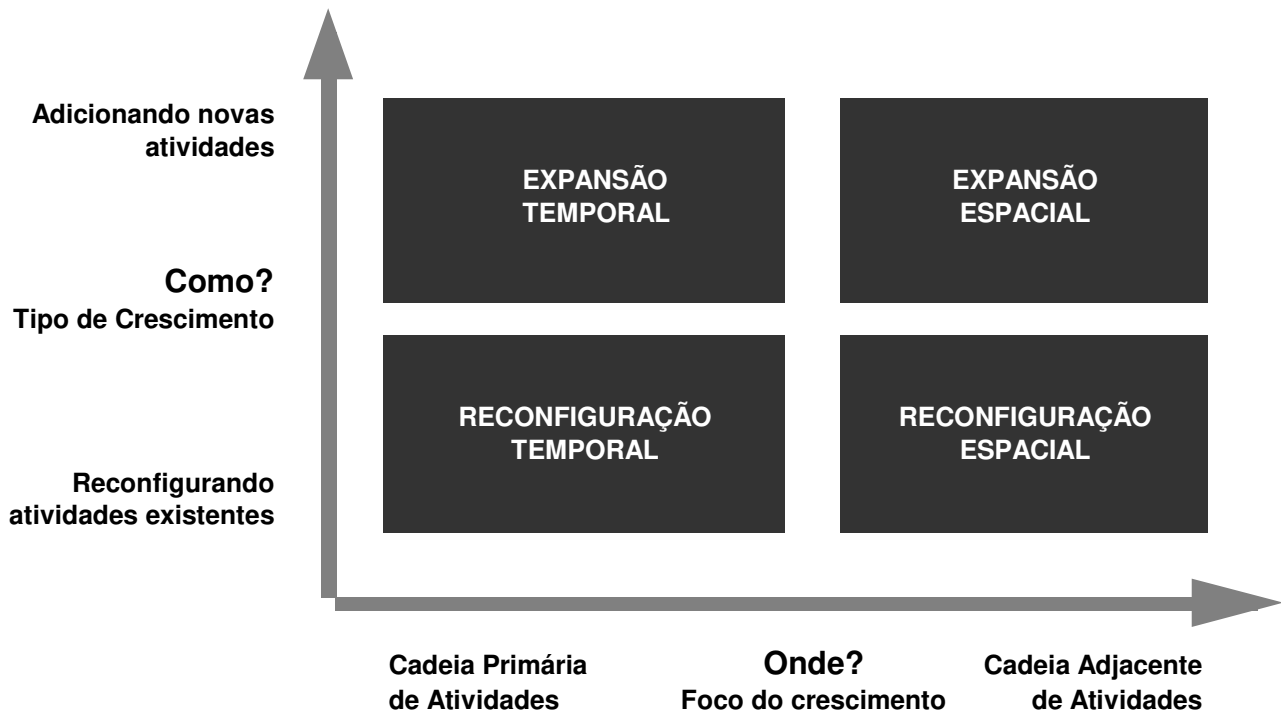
Adicionando novas atividades

Como?
Tipo de Crescimento

Reconfigurando atividades existentes

EXPANSÃO TEMPORAL

EXPANSÃO ESPACIAL

RECONFIGURAÇÃO TEMPORAL

RECONFIGURAÇÃO ESPACIAL

Cadeia Primária de Atividades

Onde?
Foco do crescimento

Cadeia Adjacente de Atividades